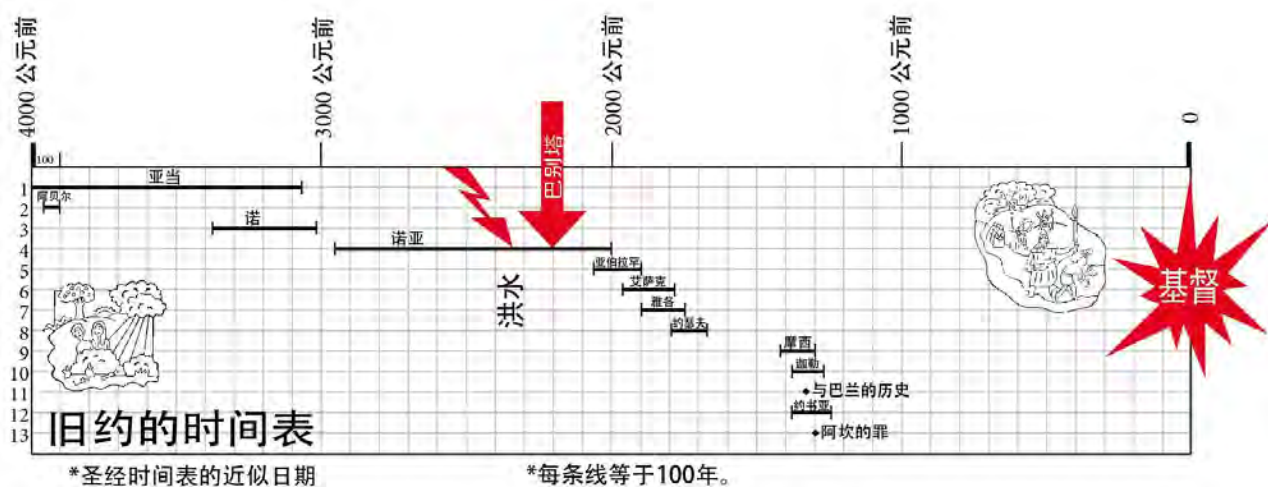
4000 公元前
3000 公元前
2000 公元前
1000 公元前
0

100

1
2
3
4
5
6
7
8
9
10
11
12
13

亚当
阿贝尔
诺
诺亚
巴别塔
洪水
亚伯拉罕
艾萨克
雅各
约瑟夫
摩西
迦勒
◆与巴兰的历史
约书亚
◆阿坎的罪
基督

旧约的时间表

*圣经时间表的近似日期
*每条线等于100年。